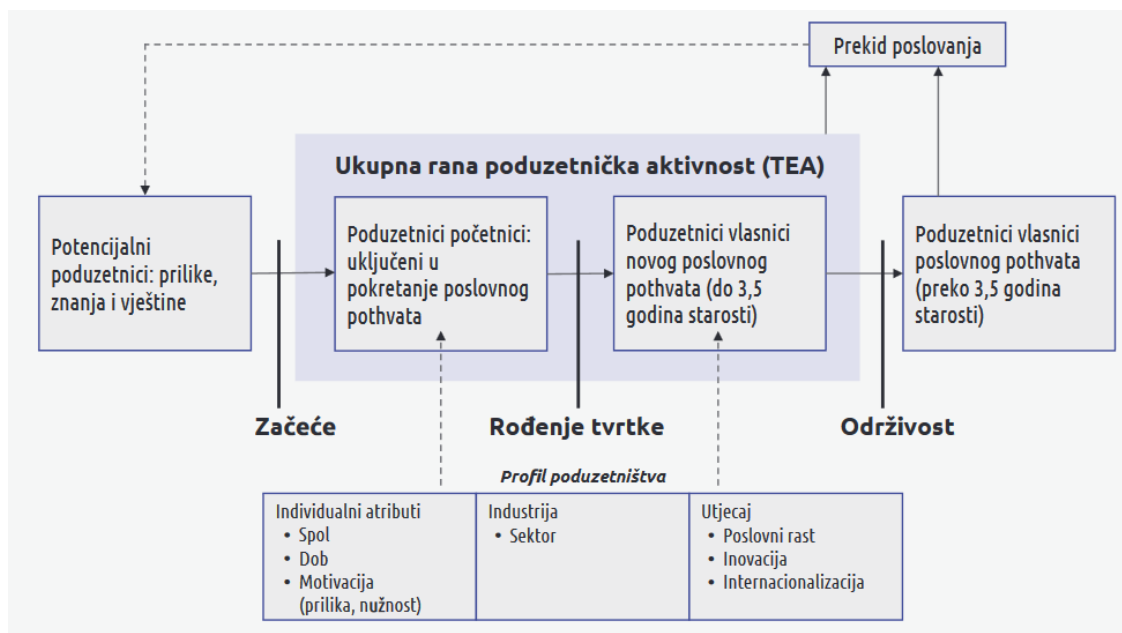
Prekid poslovanja

Ukupna rana poduzetnička aktivnost (TEA)

Potencijalni poduzetnici: prilike, znanja i vještine

Poduzetnici početnici: uključeni u pokretanje poslovnog pothvata

Poduzetnici vlasnici novog poslovnog pothvata (do 3,5 godina starosti)

Poduzetnici vlasnici poslovnog pothvata (preko 3,5 godina starosti)

Začeće

Rođenje tvrtke

Održivost

Profil poduzetništva

Individualni atributi
• Spol
• Dob
• Motivacija (prilika, nužnost)

Industrija
• Sektor

Utjecaj
• Poslovni rast
• Inovacija
• Internacionalizacija